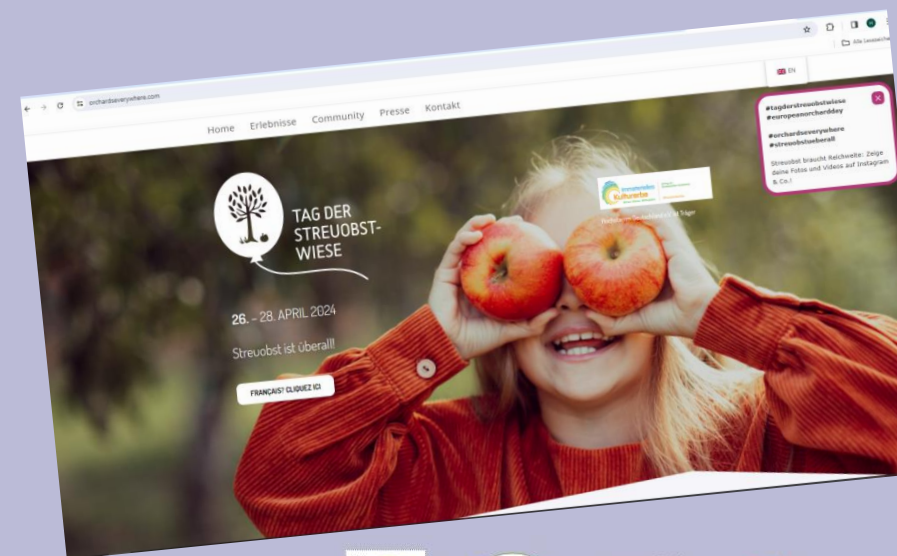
orchardseverywhere.com

Alle Lesezeichen

EN

Home Erlebnisse Community Presse Kontakt

TAG DER STREUOBST-WIESE

26. - 28. APRIL 2024

Streuobst ist überall!

FRANÇAIS? CLIQUEZ ICI

Immaterielles Kulturerbe

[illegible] Träger

#tagderstreuobstwiese
#europeanorchardday
#orchardseverywhere
#streuobstueberall

Streuobst braucht Reichweite: Zeige deine Fotos und Videos auf Instagram & Co.!